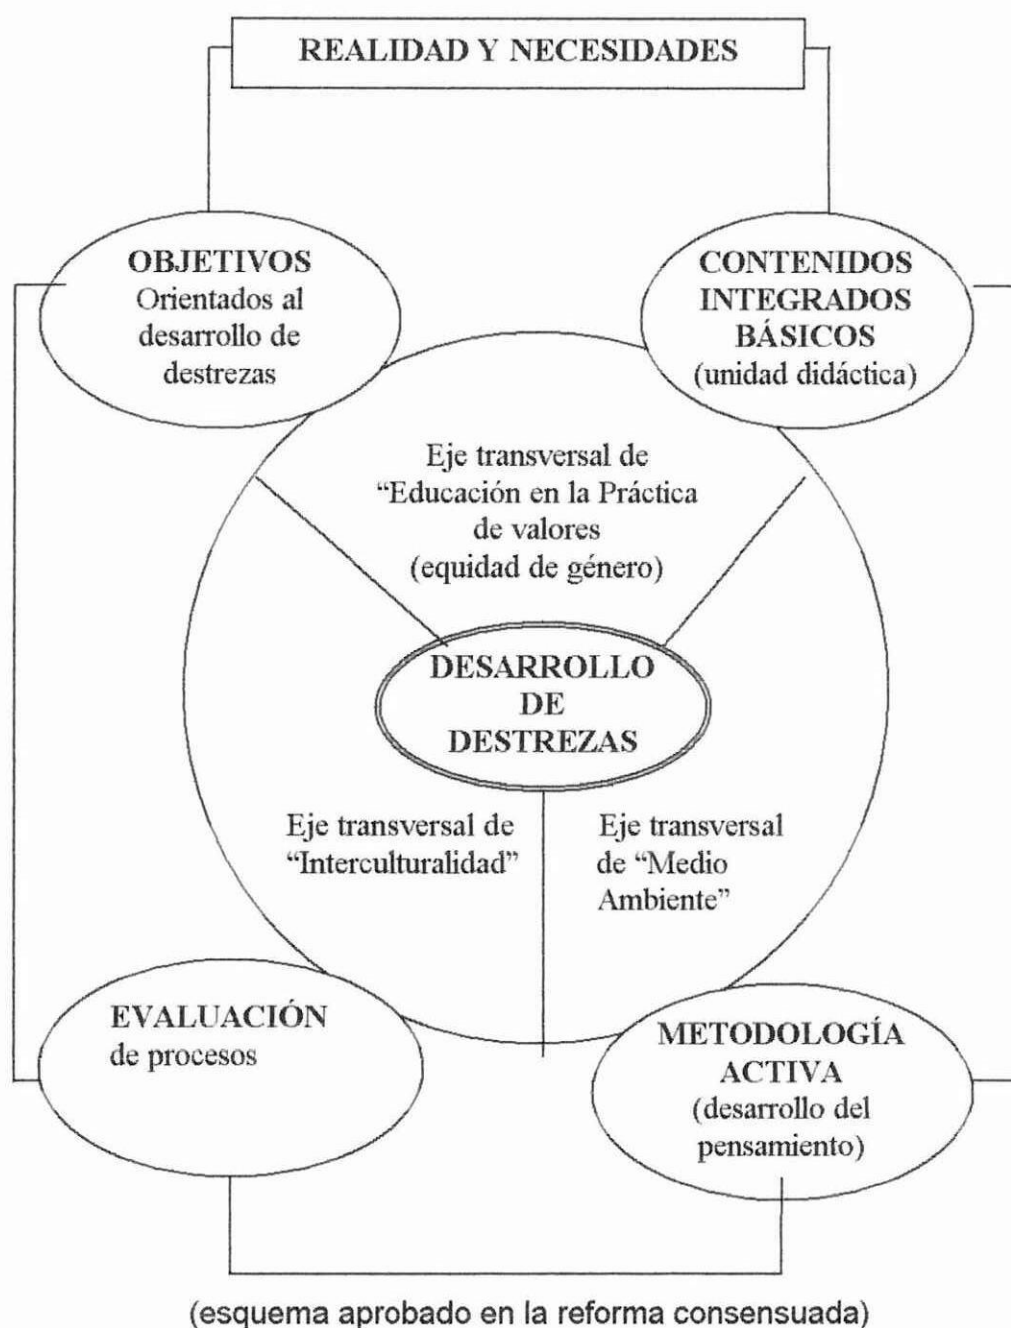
REALIDAD Y NECESIDADES

OBJETIVOS
Orientados al desarrollo de destrezas

CONTENIDOS INTEGRADOS BÁSICOS
(unidad didáctica)

Eje transversal de "Educación en la Práctica de valores
(equidad de género)

DESARROLLO DE DESTREZAS

Eje transversal de "Interculturalidad"

Eje transversal de "Medio Ambiente"

EVALUACIÓN
de procesos

METODOLOGÍA ACTIVA
(desarrollo del pensamiento)

(esquema aprobado en la reforma consensuada)